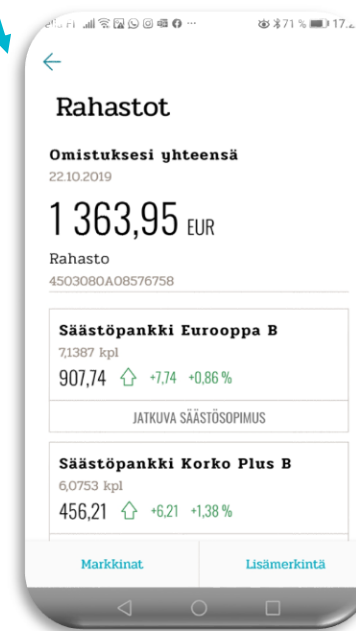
71 % 17.

Rahastot

Omistuksesi yhteensä
22.10.2019

1 363,95 EUR

Rahasto
4503080A08576758

Säästöpankki Eurooppa B
7,1387 kpl
907,74 +7,74 +0,86 %

JATKUVA SÄÄSTÖSOPIMUS

Säästöpankki Korko Plus B
6,0753 kpl
456,21 +6,21 +1,38 %

Markkinat
Lisämerkintä